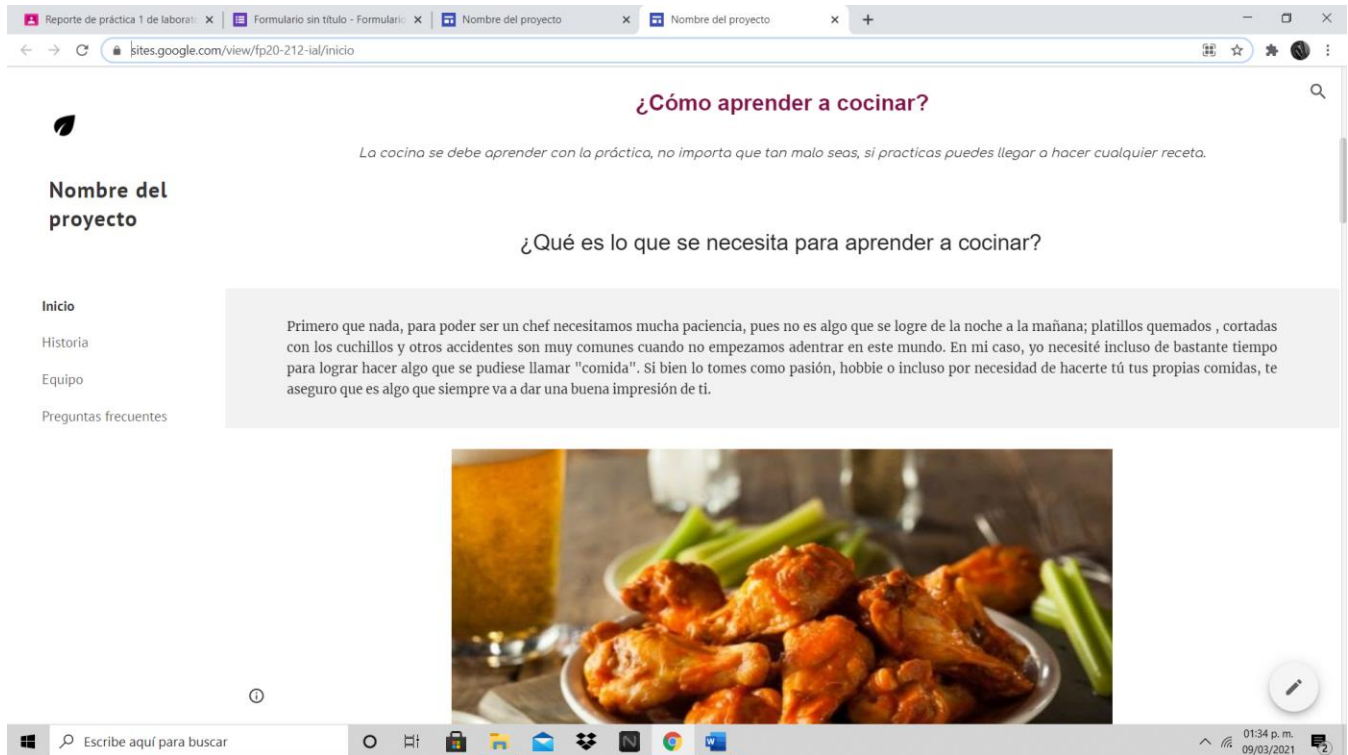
Reporte de práctica 1 de laborat ×
Formulario sin título - Formulario ×
Nombre del proyecto ×
Nombre del proyecto ×
+

sites.google.com/view/fp20-212-ial/inicio

Nombre del proyecto

Inicio
Historia
Equipo
Preguntas frecuentes

¿Cómo aprender a cocinar?

La cocina se debe aprender con la práctica, no importa que tan malo seas, si practicas puedes llegar a hacer cualquier receta.

¿Qué es lo que se necesita para aprender a cocinar?

Primero que nada, para poder ser un chef necesitamos mucha paciencia, pues no es algo que se logre de la noche a la mañana; platillos quemados , cortadas con los cuchillos y otros accidentes son muy comunes cuando no empezamos adentrar en este mundo. En mi caso, yo necesité incluso de bastante tiempo para lograr hacer algo que se pudiese llamar "comida". Si bien lo tomes como pasión, hobbie o incluso por necesidad de hacerte tú tus propias comidas, te aseguro que es algo que siempre va a dar una buena impresión de ti.

Escribe aquí para buscar

01:34 p. m.
09/03/2021